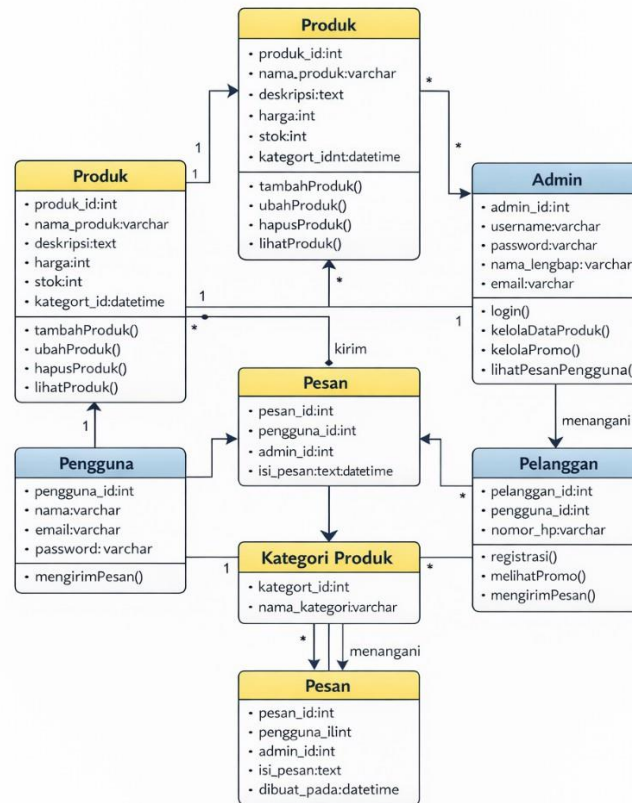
Produk
• produk_id:int
• nama_produk:varchar
• deskripsi:text
• harga:int
• stok:int
• kategort_idnt:datetime
• tambahProduk()
• ubahProduk()
• hapusProduk()
• lihatProduk()

Produk
• produk_id:int
• nama_produk:varchar
• deskripsi:text
• harga:int
• stok:int
• kategort_id:datetime
• tambahProduk()
• ubahProduk()
• hapusProduk()
• lihatProduk()

Admin
• admin_id:int
• username:varchar
• password:varchar
• nama_lengbap:varchar
• email:varchar
• login()
• kelolaDataProduk()
• kelolaPromo()
• lihatPesanPengguna(

Pesan
• pesan_id:int
• pengguna_id:int
• admin_id:int
• isi_pesan:text:datetime

Pengguna
• pengguna_id:int
• nama:varchar
• email:varchar
• password: varchar
• mengirimPesan()

Pelanggan
• pelanggan_id:int
• pengguna_id:int
• nomor_hp:varchar
• registrasi()
• melihatPromo()
• mengirimPesan()

Kategori Produk
• kategort_id:int
• nama_kategori:varchar

Pesan
• pesan_id:int
• pengguna_ilint
• admin_id:int
• isi_pesan:text
• dibuat_pada:datetime

1
1
*
*
1
1
*
*
kirim
1
menangani
*
1
*
*
menangani